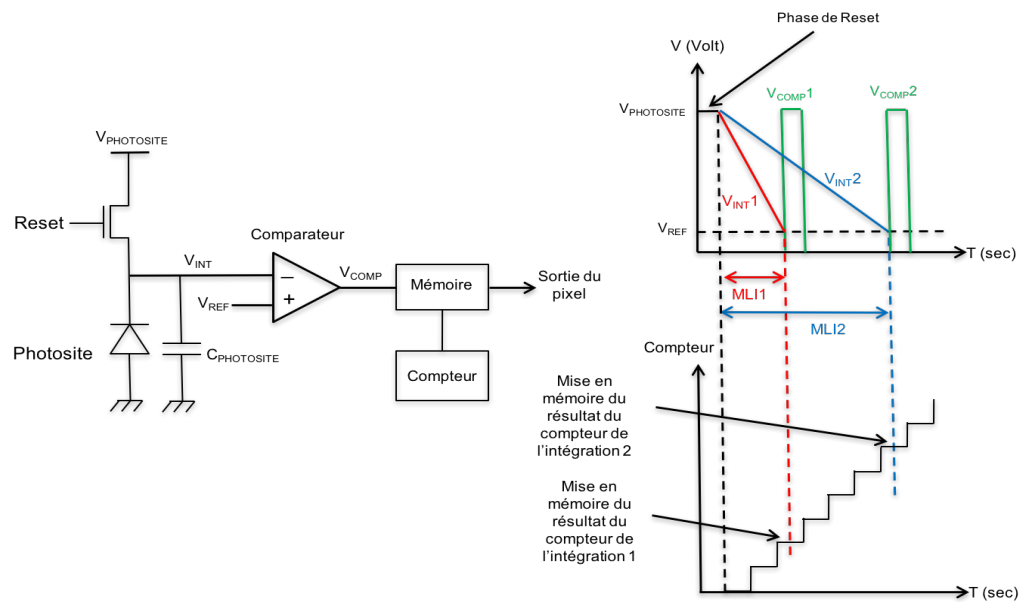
$V_{PHOTOSITE}$

Reset

$V_{INT}$

Comparateur

$V_{REF}$

–

+

$V_{COMP}$

Mémoire

Sortie du pixel

Photosite

$C_{PHOTOSITE}$

Compteur

Phase de Reset

V (Volt)

$V_{PHOTOSITE}$

$V_{COMP}1$

$V_{COMP}2$

$V_{INT}2$

$V_{INT}1$

$V_{REF}$

T (sec)

MLI1

MLI2

Compteur

Mise en mémoire du résultat du compteur de l'intégration 2

Mise en mémoire du résultat du compteur de l'intégration 1

T (sec)